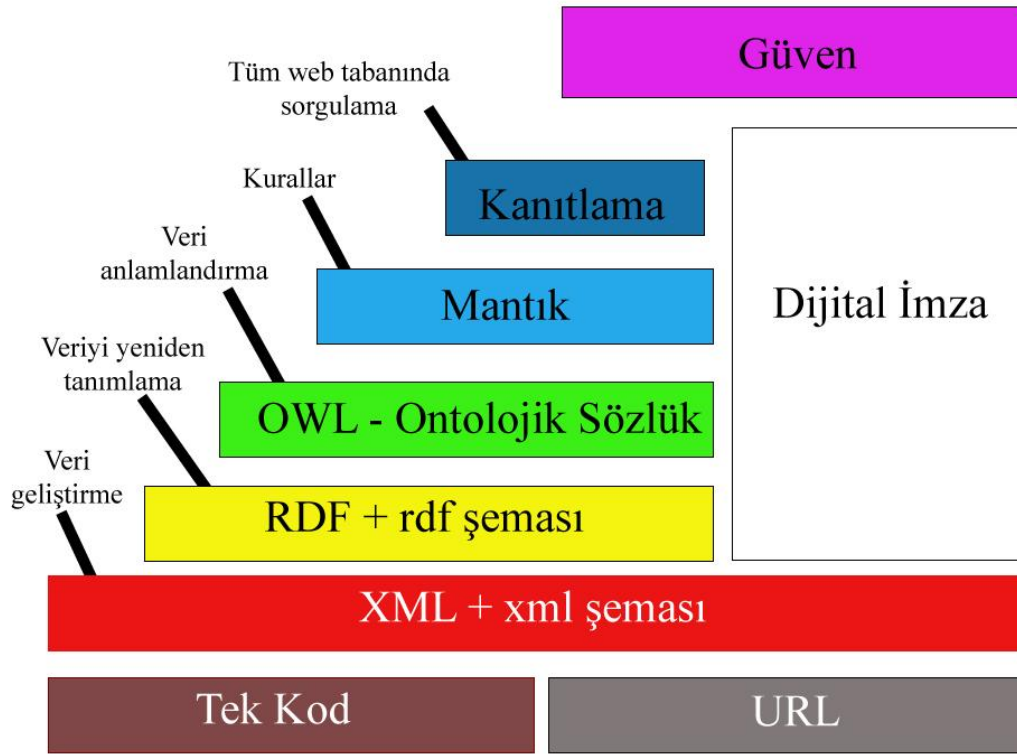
Güven

Tüm web tabanında sorgulama

Kanıtlama

Kurallar

Mantık

Dijital İmza

Veri anlamlandırma

OWL - Ontolojik Sözlük

Veriyi yeniden tanımlama

RDF + rdf şeması

Veri geliştirme

XML + xml şeması

Tek Kod

URL